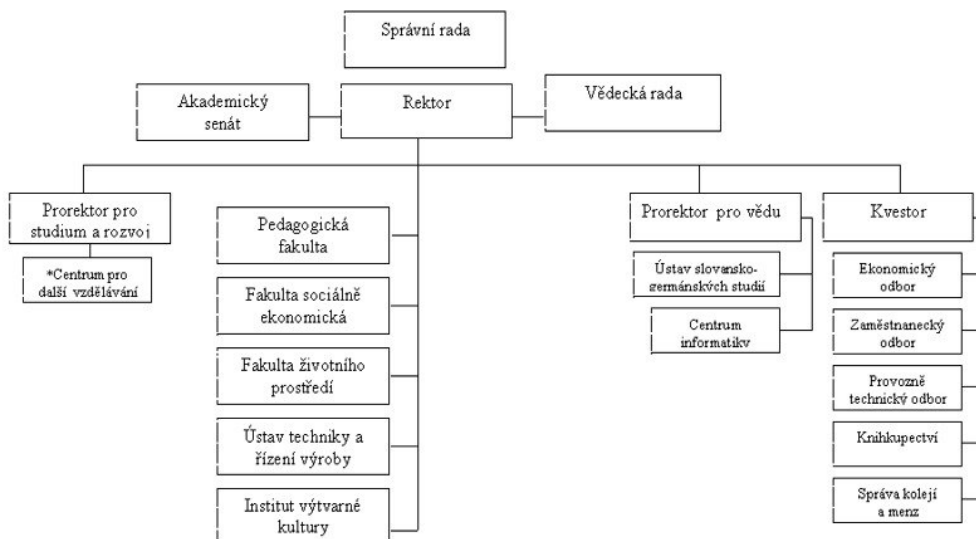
Správní rada

Akademický senát

Rektor

Vědecká rada

Prorektor pro studium a rozvoj

*Centrum pro další vzdělávání

Pedagogická fakulta

Fakulta sociálně ekonomická

Fakulta životního prostředí

Ústav techniky a řízení výroby

Institut výtvarné kultury

Prorektor pro vědu

Ústav slovansko-germánských studií

Centrum informatiky

Kvestor

Ekonomický odbor

Zaměstnanecký odbor

Provozně technický odbor

Knihkupectví

Správa kolejí a menz